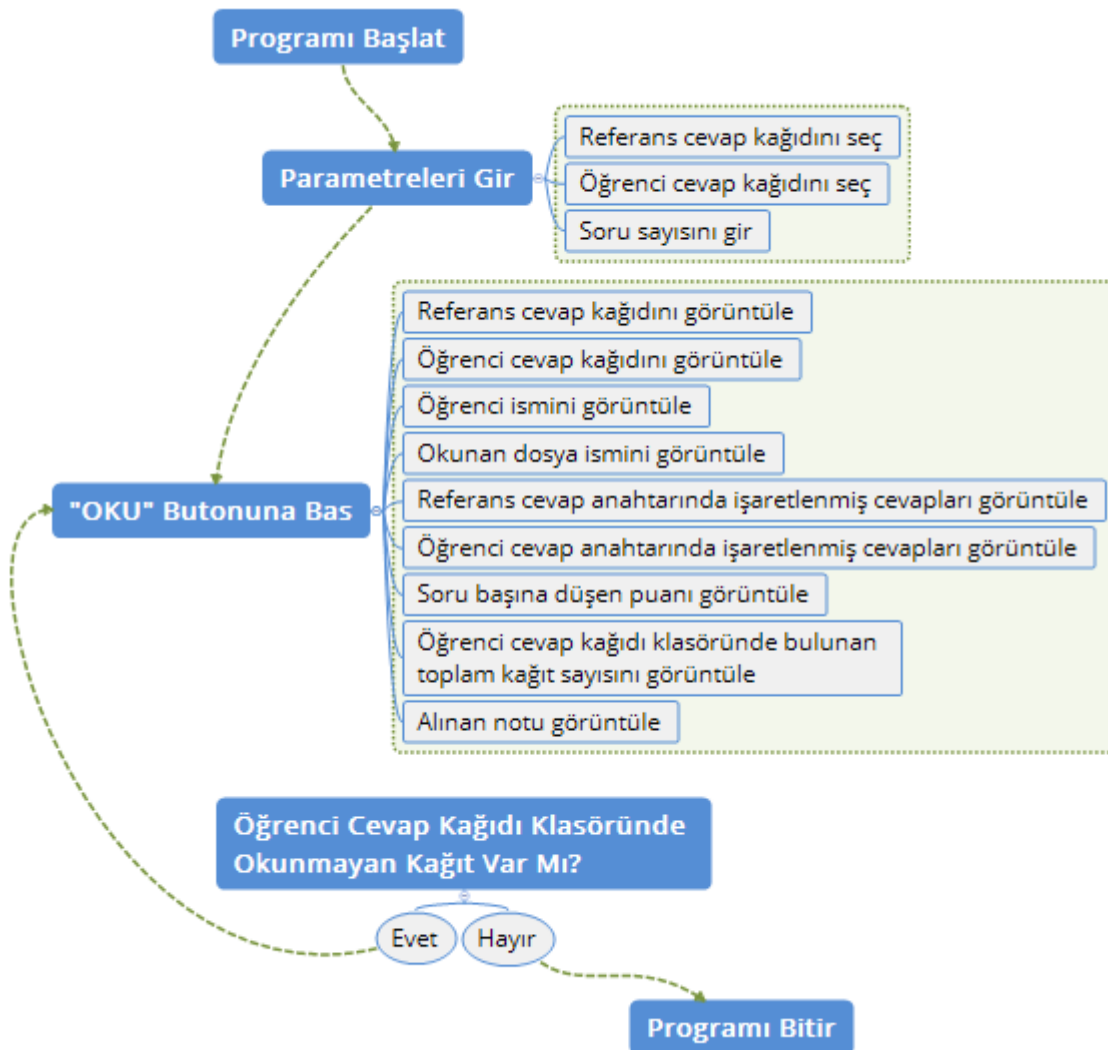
Programı Başlat

Parametreleri Gir

Referans cevap kağıdını seç

Öğrenci cevap kağıdını seç

Soru sayısını gir

"OKU" Butonuna Bas

Referans cevap kağıdını görüntüle

Öğrenci cevap kağıdını görüntüle

Öğrenci ismini görüntüle

Okunan dosya ismini görüntüle

Referans cevap anahtarında işaretlenmiş cevapları görüntüle

Öğrenci cevap anahtarında işaretlenmiş cevapları görüntüle

Soru başına düşen puanı görüntüle

Öğrenci cevap kağıdı klasöründe bulunan toplam kağıt sayısını görüntüle

Alınan notu görüntüle

Öğrenci Cevap Kağıdı Klasöründe Okunmayan Kağıt Var Mı?

Evet

Hayır

Programı Bitir